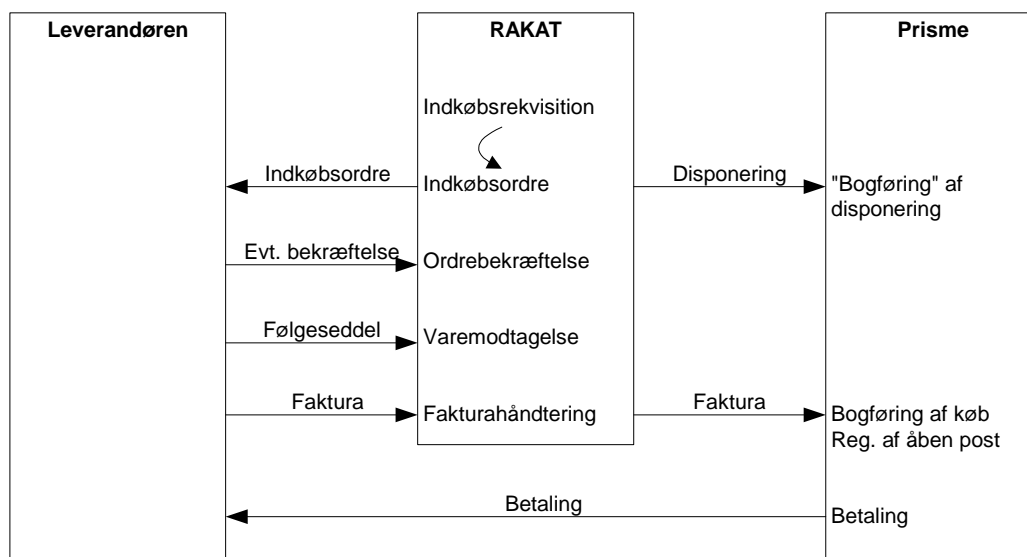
Leverandøren

RAKAT

Prisme

Indkøbsrekvisition

Indkøbsordre

Indkøbsordre

Disponering

"Bogføring" af disponering

Evt. bekræftelse

Ordrebekræftelse

Følgeseddel

Varemodtagelse

Faktura

Fakturahåndtering

Faktura

Bogføring af køb
Reg. af åben post

Betaling

Betaling